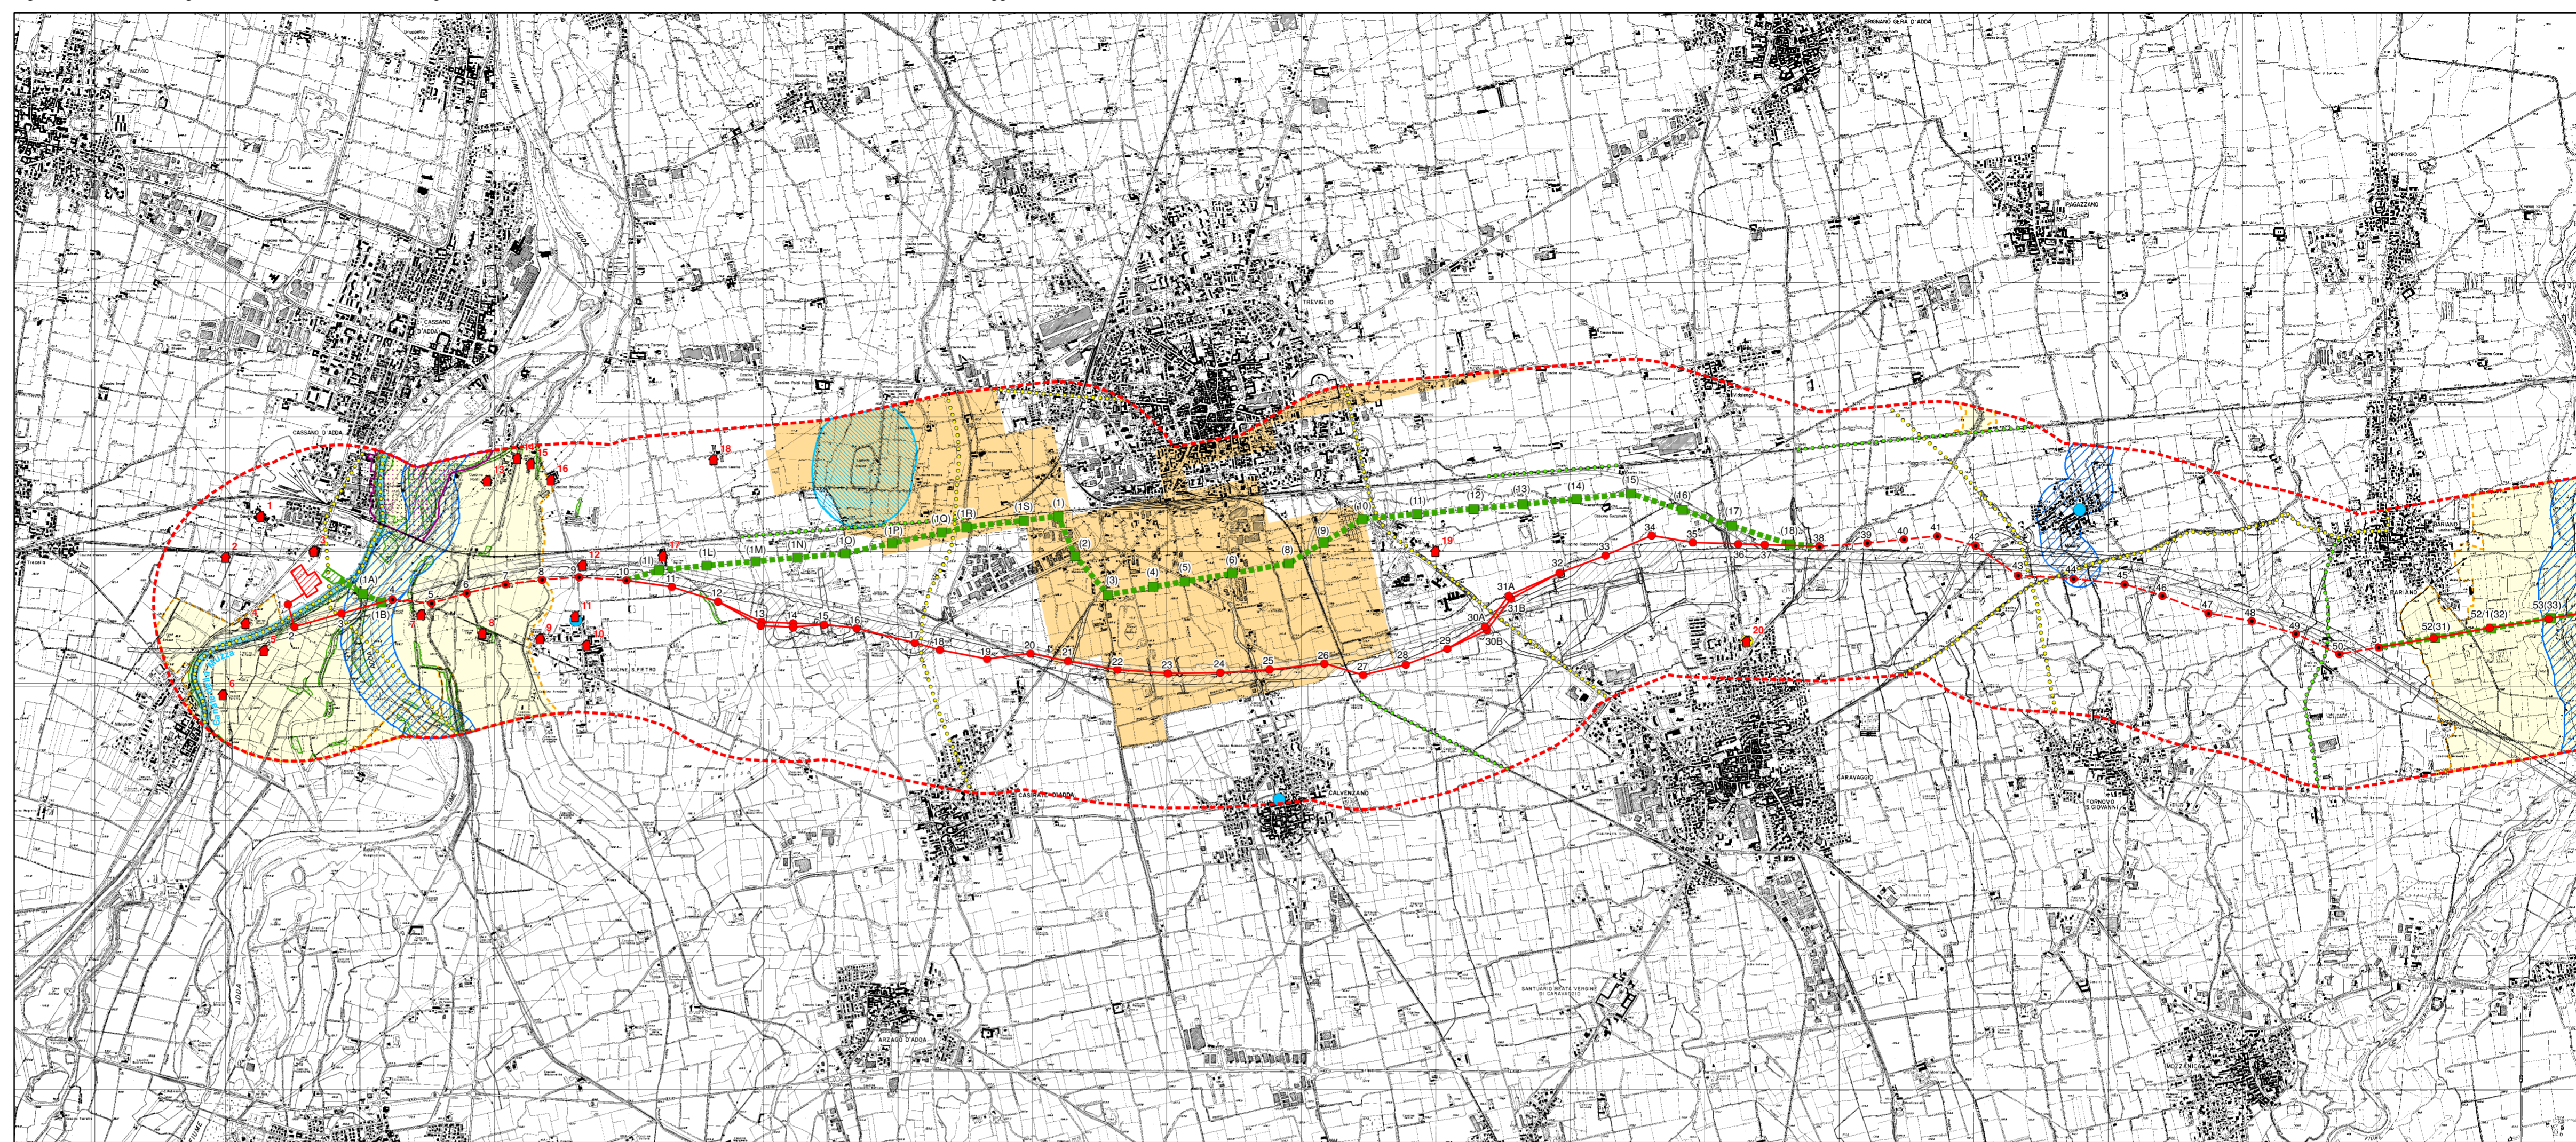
BRIGNANO GERA D'ADDA

CASSANO D'ADDA

CASSANO D'ADDA

TREVIGLIO

PAGAZZANO

MORENGO

CASIRATE D'ADDA

CALVENZANO

CARAVAGGIO

ARZAGO D'ADDA

SANTUARIO BEATA VERGINE DI CARAVAGGIO

FORNOVO S.GIOVANNI

MOZZANICA

(1A) (1B) (1I) (1L) (1M) (1N) (1O) (1P) (1Q) (1R) (1S) (1) (2) (3) (4) (5) (6) (8) (9) (10) (11) (12) (13) (14) (15) (16) (17) (18)

1 2 3 4 5 6 7 8 9 10 11 12 13 14 15 16 17 18 19 20 21 22 23 24 25 26 27 28 29 30A 30B 31A 31B 32 33 34 35 36 37 38 39 40 41 42 43 44 45 46 47 48 49 50 52(31) 52/1(32) 53(33)